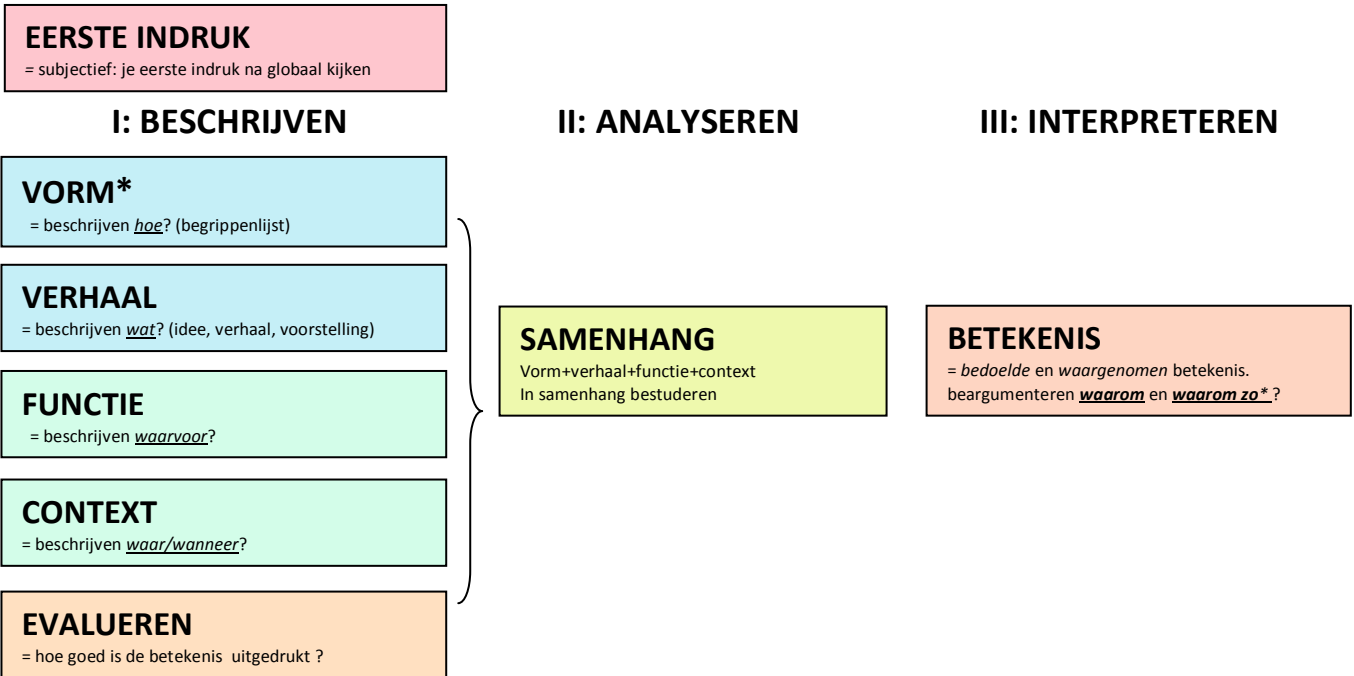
EERSTE INDRUK
= subjectief: je eerste indruk na globaal kijken

I: BESCHRIJVEN

II: ANALYSEREN

III: INTERPRETEREN

VORM*
= beschrijven hoe? (begrippenlijst)

VERHAAL
= beschrijven wat? (idee, verhaal, voorstelling)

FUNCTIE
= beschrijven waarvoor?

CONTEXT
= beschrijven waar/wanneer?

SAMENHANG
Vorm+verhaal+functie+context
In samenhang bestuderen

BETEKENIS
= bedoelde en waargenomen betekenis.
beargumenteren waarom en waarom zo* ?

EVALUEREN
= hoe goed is de betekenis uitgedrukt ?